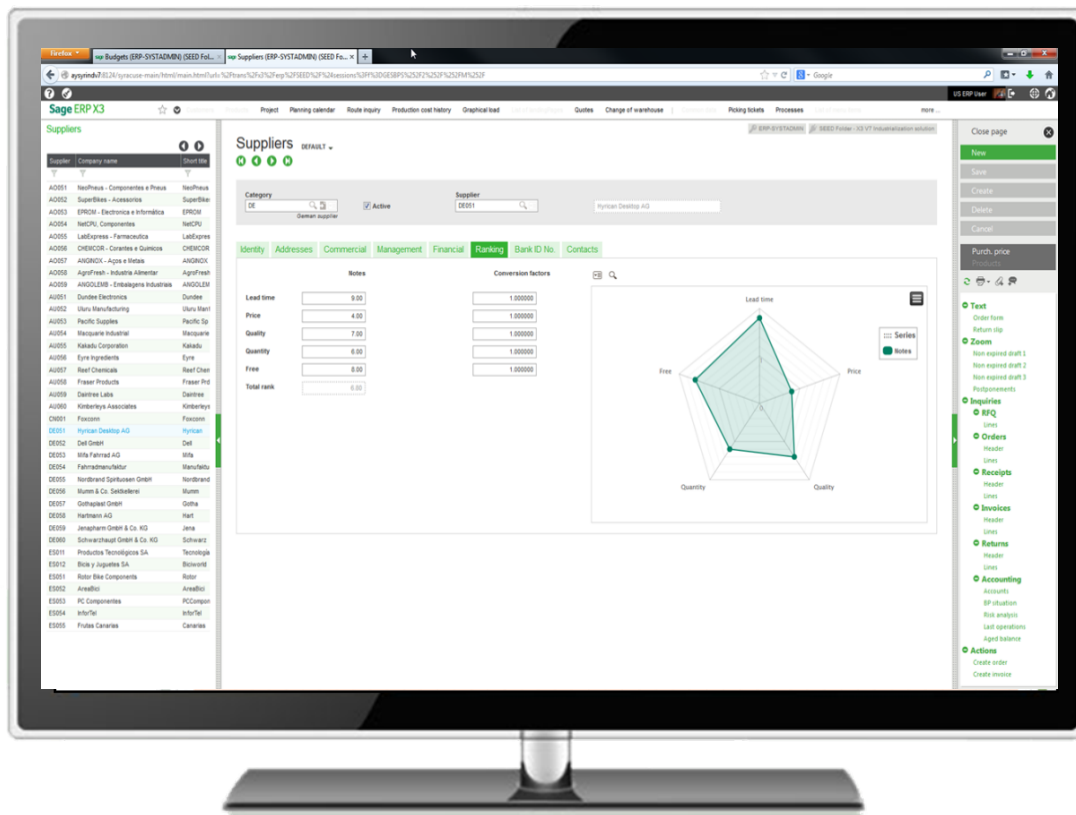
Firefox
Budgets (ERP-SYSTADMIN) (SEED Fol...
Suppliers (ERP-SYSTADMIN) (SEED Fo...
aysyrindv18124/syracuse-main/html/main.html?url=%2Ftrans%2Fx3%2Ferp%2FSEED%2F%24sessions%3Ff%3DGESBPS%252F2%252F%252FM%252F
Google
Sage ERP X3
Project Planning calendar Route inquiry Production cost history Graphical load Quotes Change of warehouse Picking tickets Processes more...
US ERP User
Suppliers

| Supplier | Company name | Short title |
|---|---|---|
| AO051 | NeoPneus - Componentes e Pneus | NeoPneus |
| AO052 | SuperBikes - Acessorios | SuperBikes |
| AO053 | EPROM - Electronica e Informática | EPROM |
| AO054 | NetCPU, Componentes | NetCPU |
| AO055 | LabExpress - Farmaceutica | LabExpress |
| AO056 | CHEMCOR - Corantes e Quimicos | CHEMCOR |
| AO057 | ANGINOX - Aços e Metais | ANGINOX |
| AO058 | AgroFresh - Industria Alimentar | AgroFresh |
| AO059 | ANGOLEMB - Embalagens Industriais | ANGOLEM |
| AU051 | Dundee Electronics | Dundee |
| AU052 | Uluru Manufacturing | Uluru Manf |
| AU053 | Pacific Supplies | Pacific Sp |
| AU054 | Macquarie Industrial | Macquarie |
| AU055 | Kakadu Corporation | Kakadu |
| AU056 | Eyre Ingredients | Eyre |
| AU057 | Reef Chemicals | Reef Chem |
| AU058 | Fraser Products | Fraser Prd |
| AU059 | Daintree Labs | Daintree |
| AU060 | Kimberleys Associates | Kimberleys |
| CN001 | Foxconn | Foxconn |
| DE051 | Hyrican Desktop AG | Hyrican |
| DE052 | Dell GmbH | Dell |
| DE053 | Mifa Fahrrad AG | Mifa |
| DE054 | Fahrradmanufaktur | Manufaktu |
| DE055 | Nordbrand Spirituosen GmbH | Nordbrand |
| DE056 | Mumm & Co. Sektkellerei | Mumm |
| DE057 | Gothaplast GmbH | Gotha |
| DE058 | Hartmann AG | Hart |
| DE059 | Jenapharm GmbH & Co. KG | Jena |
| DE060 | Schwarzhaupt GmbH & Co. KG | Schwarz |
| ES011 | Productos Tecnológicos SA | Tecnologia |
| ES012 | Bicis y Juguetes SA | Biciworld |
| ES051 | Rotor Bike Components | Rotor |
| ES052 | AreaBici | AreaBici |
| ES053 | PC Componentes | PCCompon |
| ES054 | InforTel | InforTel |
| ES055 | Frutas Canarias | Canarias |

Suppliers DEFAULT
ERP-SYSTADMIN SEED Folder - X3 V7 Industrialization solution
Category DE German supplier
Active
Supplier DE051 Hyrican Desktop AG
Identity Addresses Commercial Management Financial Ranking Bank ID No. Contacts

| | Notes | Conversion factors |
|---|---|---|
| Lead time | 9.00 | 1.000000 |
| Price | 4.00 | 1.000000 |
| Quality | 7.00 | 1.000000 |
| Quantity | 6.00 | 1.000000 |
| Free | 8.00 | 1.000000 |
| Total rank | 6.80 | |

Lead time
Price
Quality
Quantity
Free
Series
Notes

Close page
New
Save
Create
Delete
Cancel
Purch. price
Products
Text
Order form
Return slip
Zoom
Non expired draft 1
Non expired draft 2
Non expired draft 3
Postponements
Inquiries
RFQ
Lines
Orders
Header
Lines
Receipts
Header
Lines
Invoices
Header
Lines
Returns
Header
Lines
Accounting
Accounts
BP situation
Risk analysis
Last operations
Aged balance
Actions
Create order
Create invoice